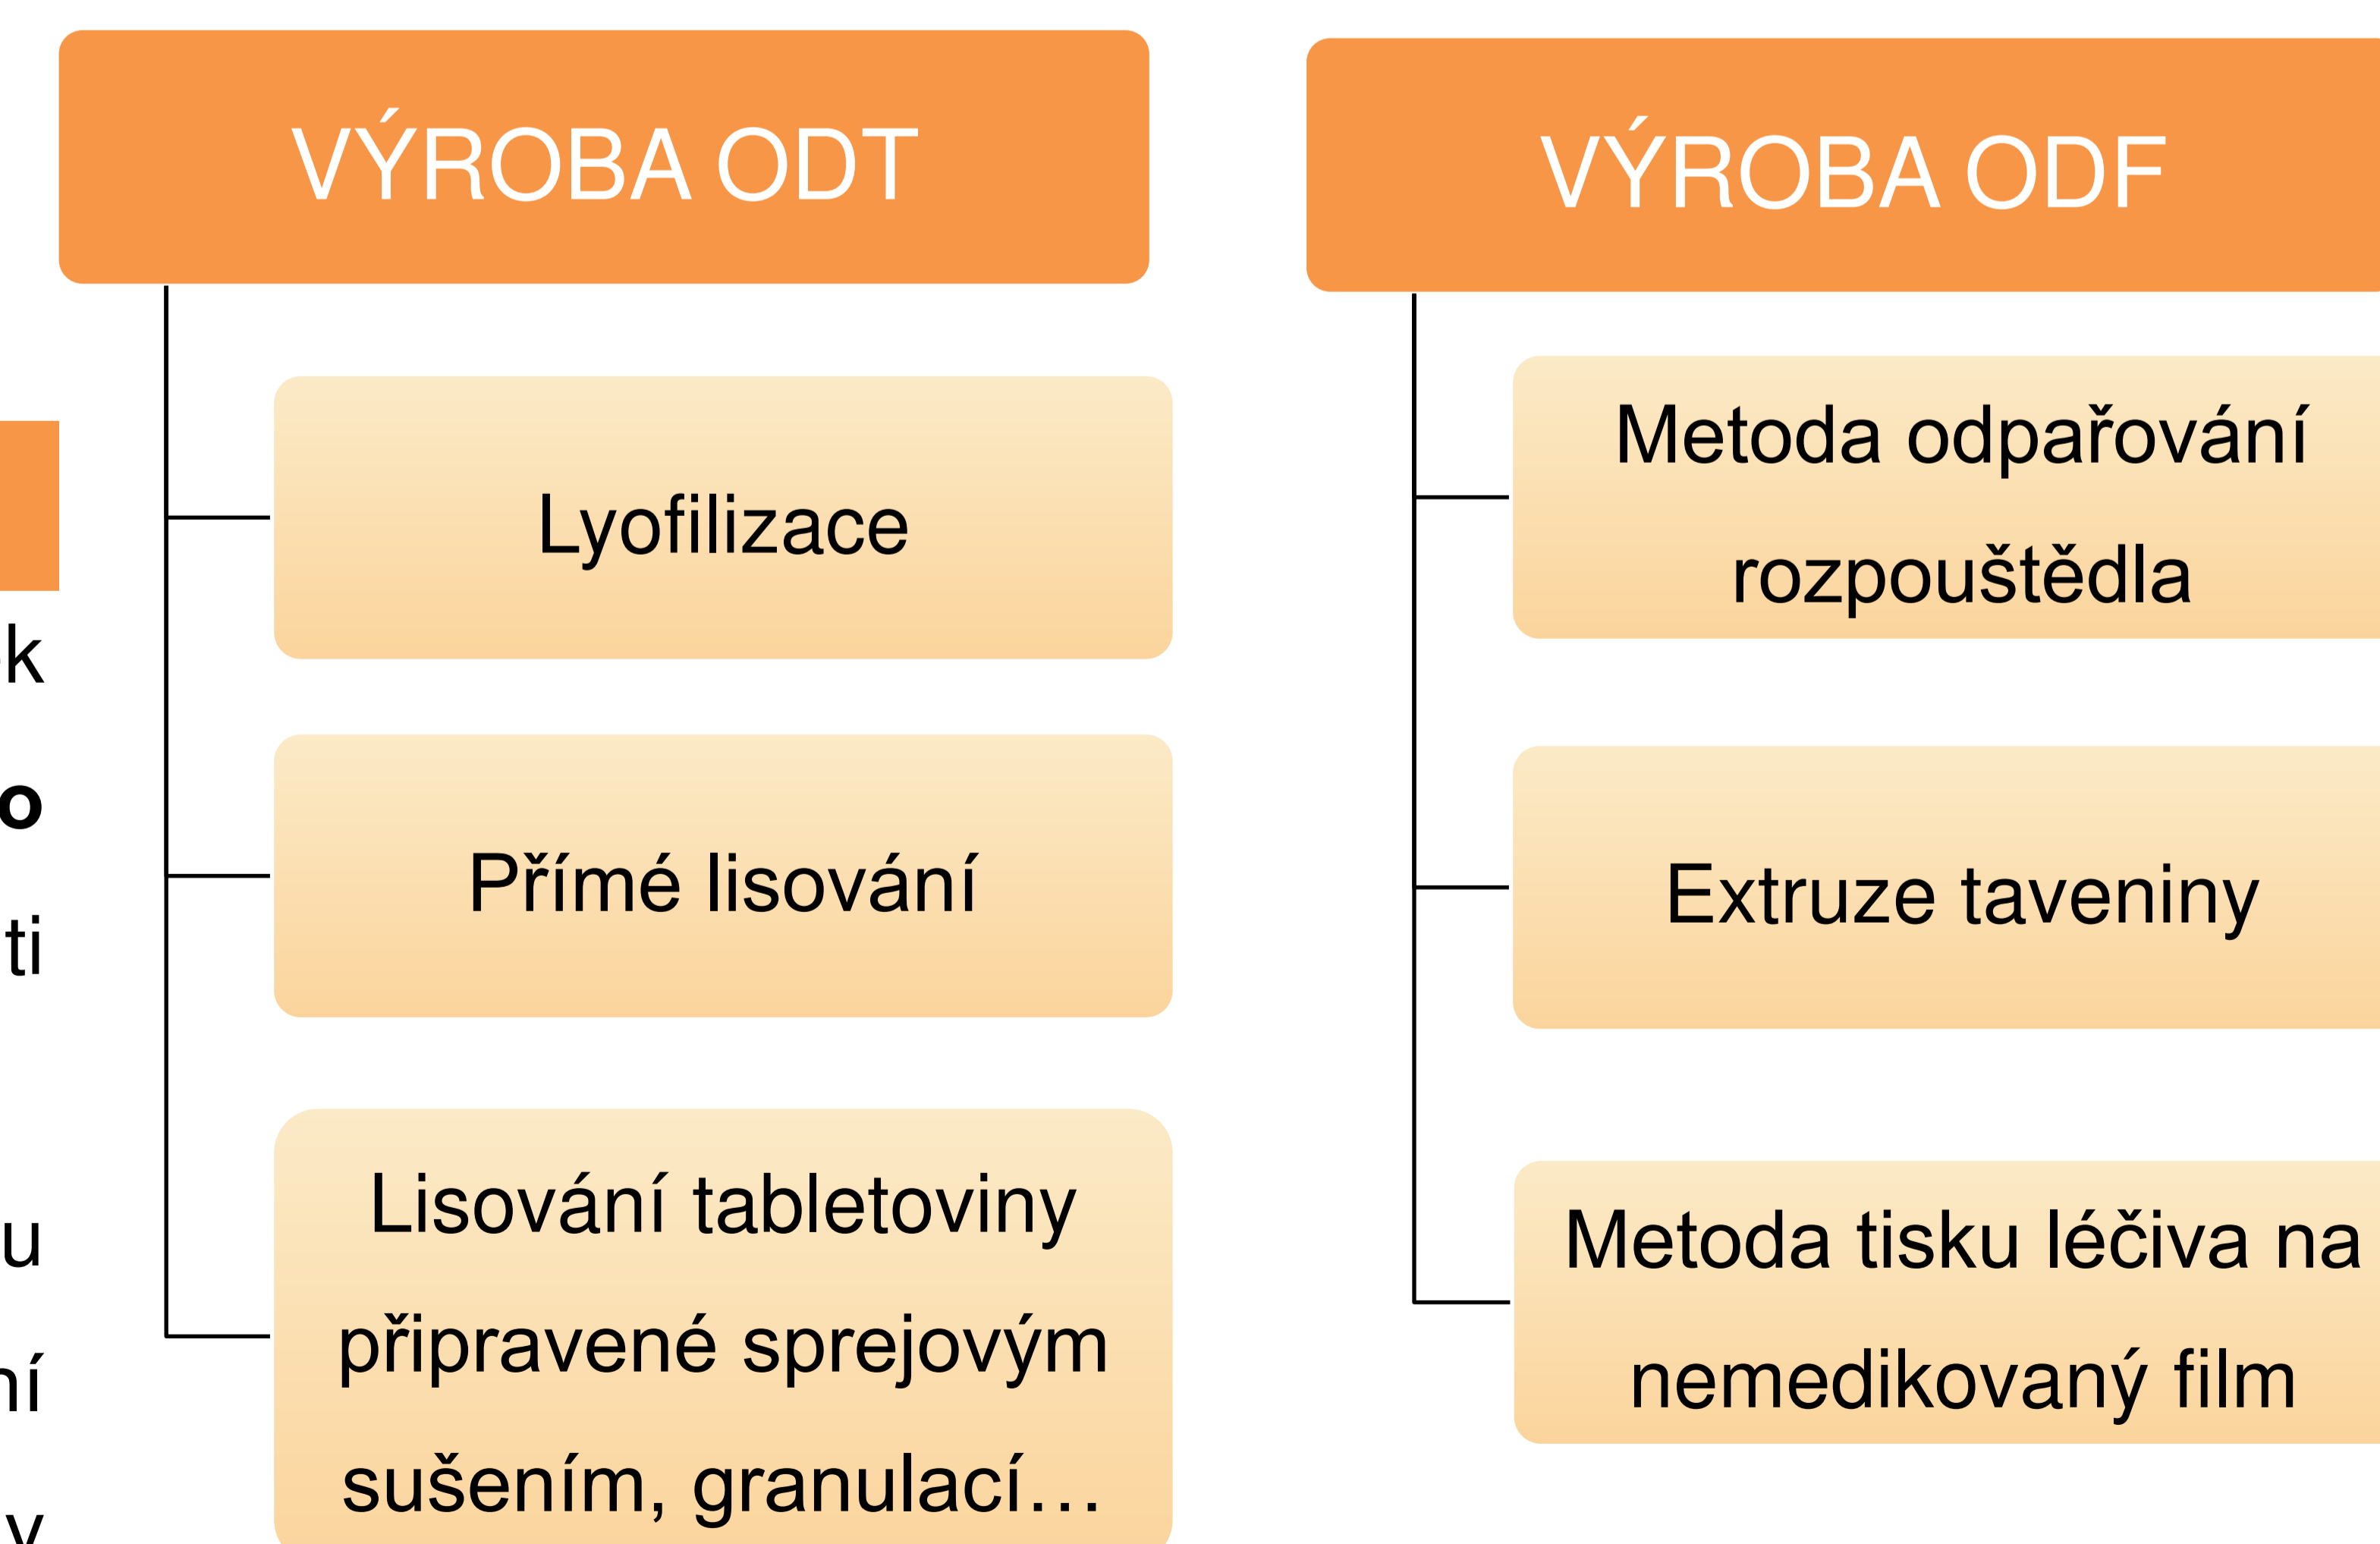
VÝROBA ODT

Lyofilizace

Přímé lisování

Lisování tabletoviny připravené sprejovým sušením, granulací…

VÝROBA ODF

Metoda odpařování rozpouštědla

Extruze taveniny

Metoda tisku léčiva na nemedikovaný film

k

o

ti

u

ní

y